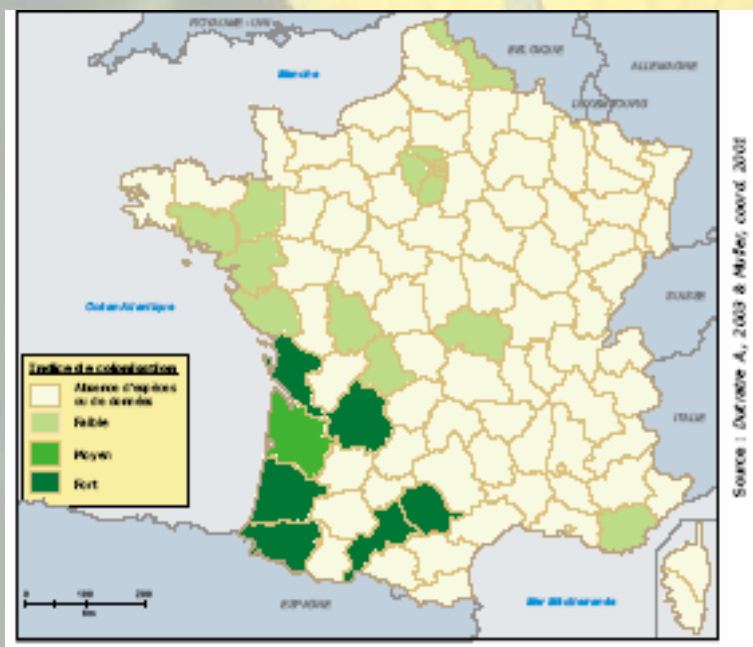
ROYAUME - UNI
BELGIQUE
ALLEMAGNE
LUXEMBOURG
Manche
Océan Atlantique
SUISSE
ITALIE
ESPAGNE
Mer Méditerranée

Indice de colonisation
Absence d'espèces ou de données
Faible
Moyen
Fort

0 100 200
km

Source : Dutartre A., 2003 & Muller, coord. 2001